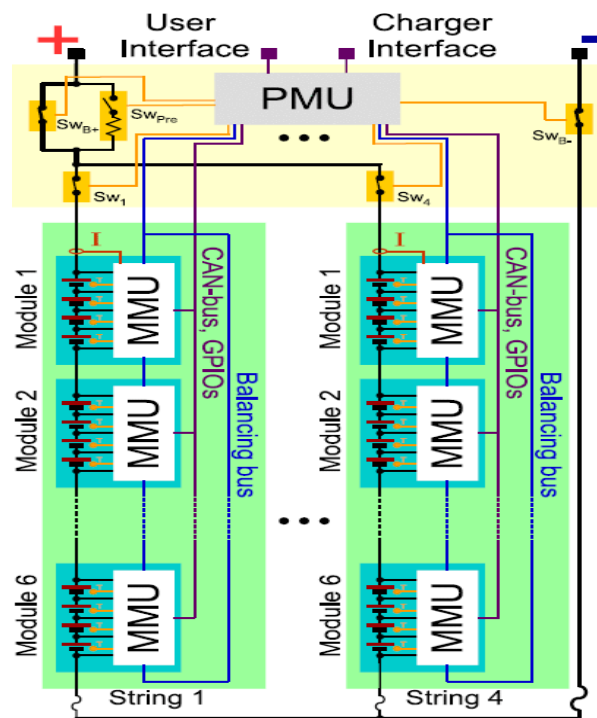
+

User Interface

Charger Interface

-

PMU

$Sw_{B+}$

$Sw_{Pre}$

$Sw_{B-}$

$Sw_1$

$Sw_4$

I

Module 1

MMU

Module 2

MMU

Module 6

MMU

CAN-bus, GPIOs

Balancing bus

String 1

I

Module 1

MMU

Module 2

MMU

Module 6

MMU

CAN-bus, GPIOs

Balancing bus

String 4